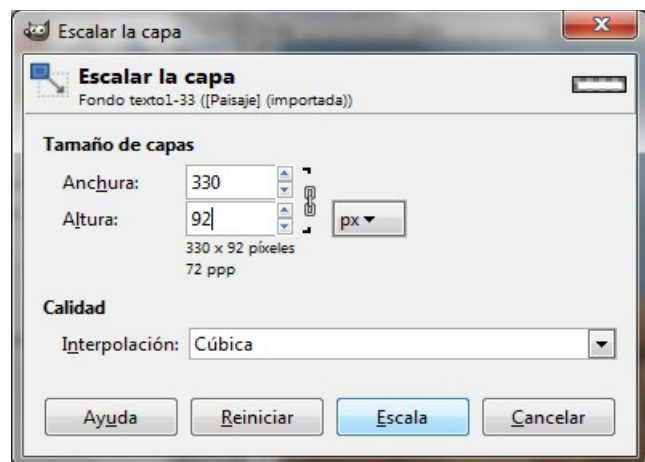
Escalar la capa

Escalar la capa
Fondo texto1-33 ([Paisaje] (importada))

Tamaño de capas

Anchura: 330

Altura: 92

px

330 x 92 píxeles
72 ppp

Calidad

Interpolación: Cúbica

Ayuda
Reiniciar
Escala
Cancelar